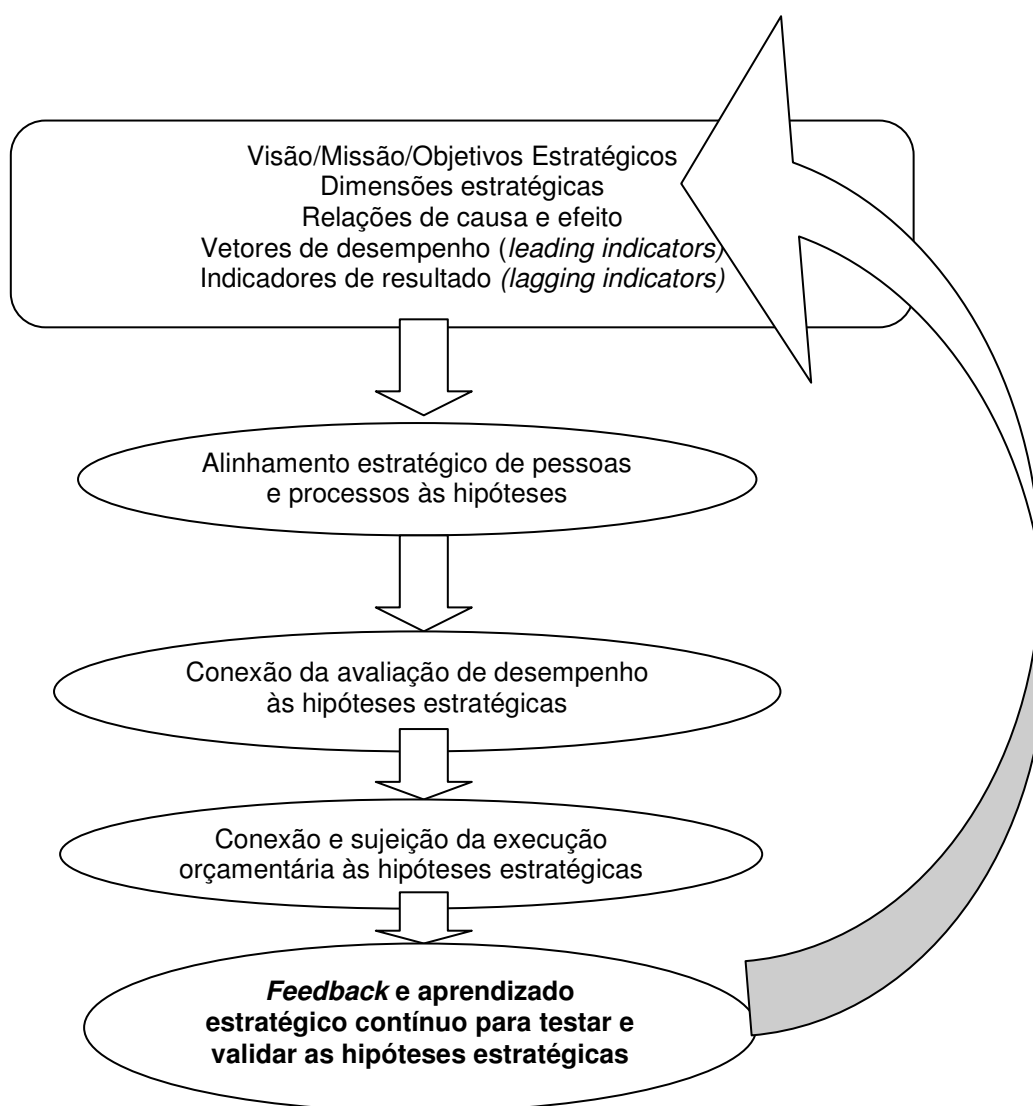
Visão/Missão/Objetivos Estratégicos
Dimensões estratégicas
Relações de causa e efeito
Vetores de desempenho (*leading indicators*)
Indicadores de resultado *(lagging indicators)*

Alinhamento estratégico de pessoas e processos às hipóteses

Conexão da avaliação de desempenho às hipóteses estratégicas

Conexão e sujeição da execução orçamentária às hipóteses estratégicas

***Feedback* e aprendizado estratégico contínuo para testar e validar as hipóteses estratégicas**